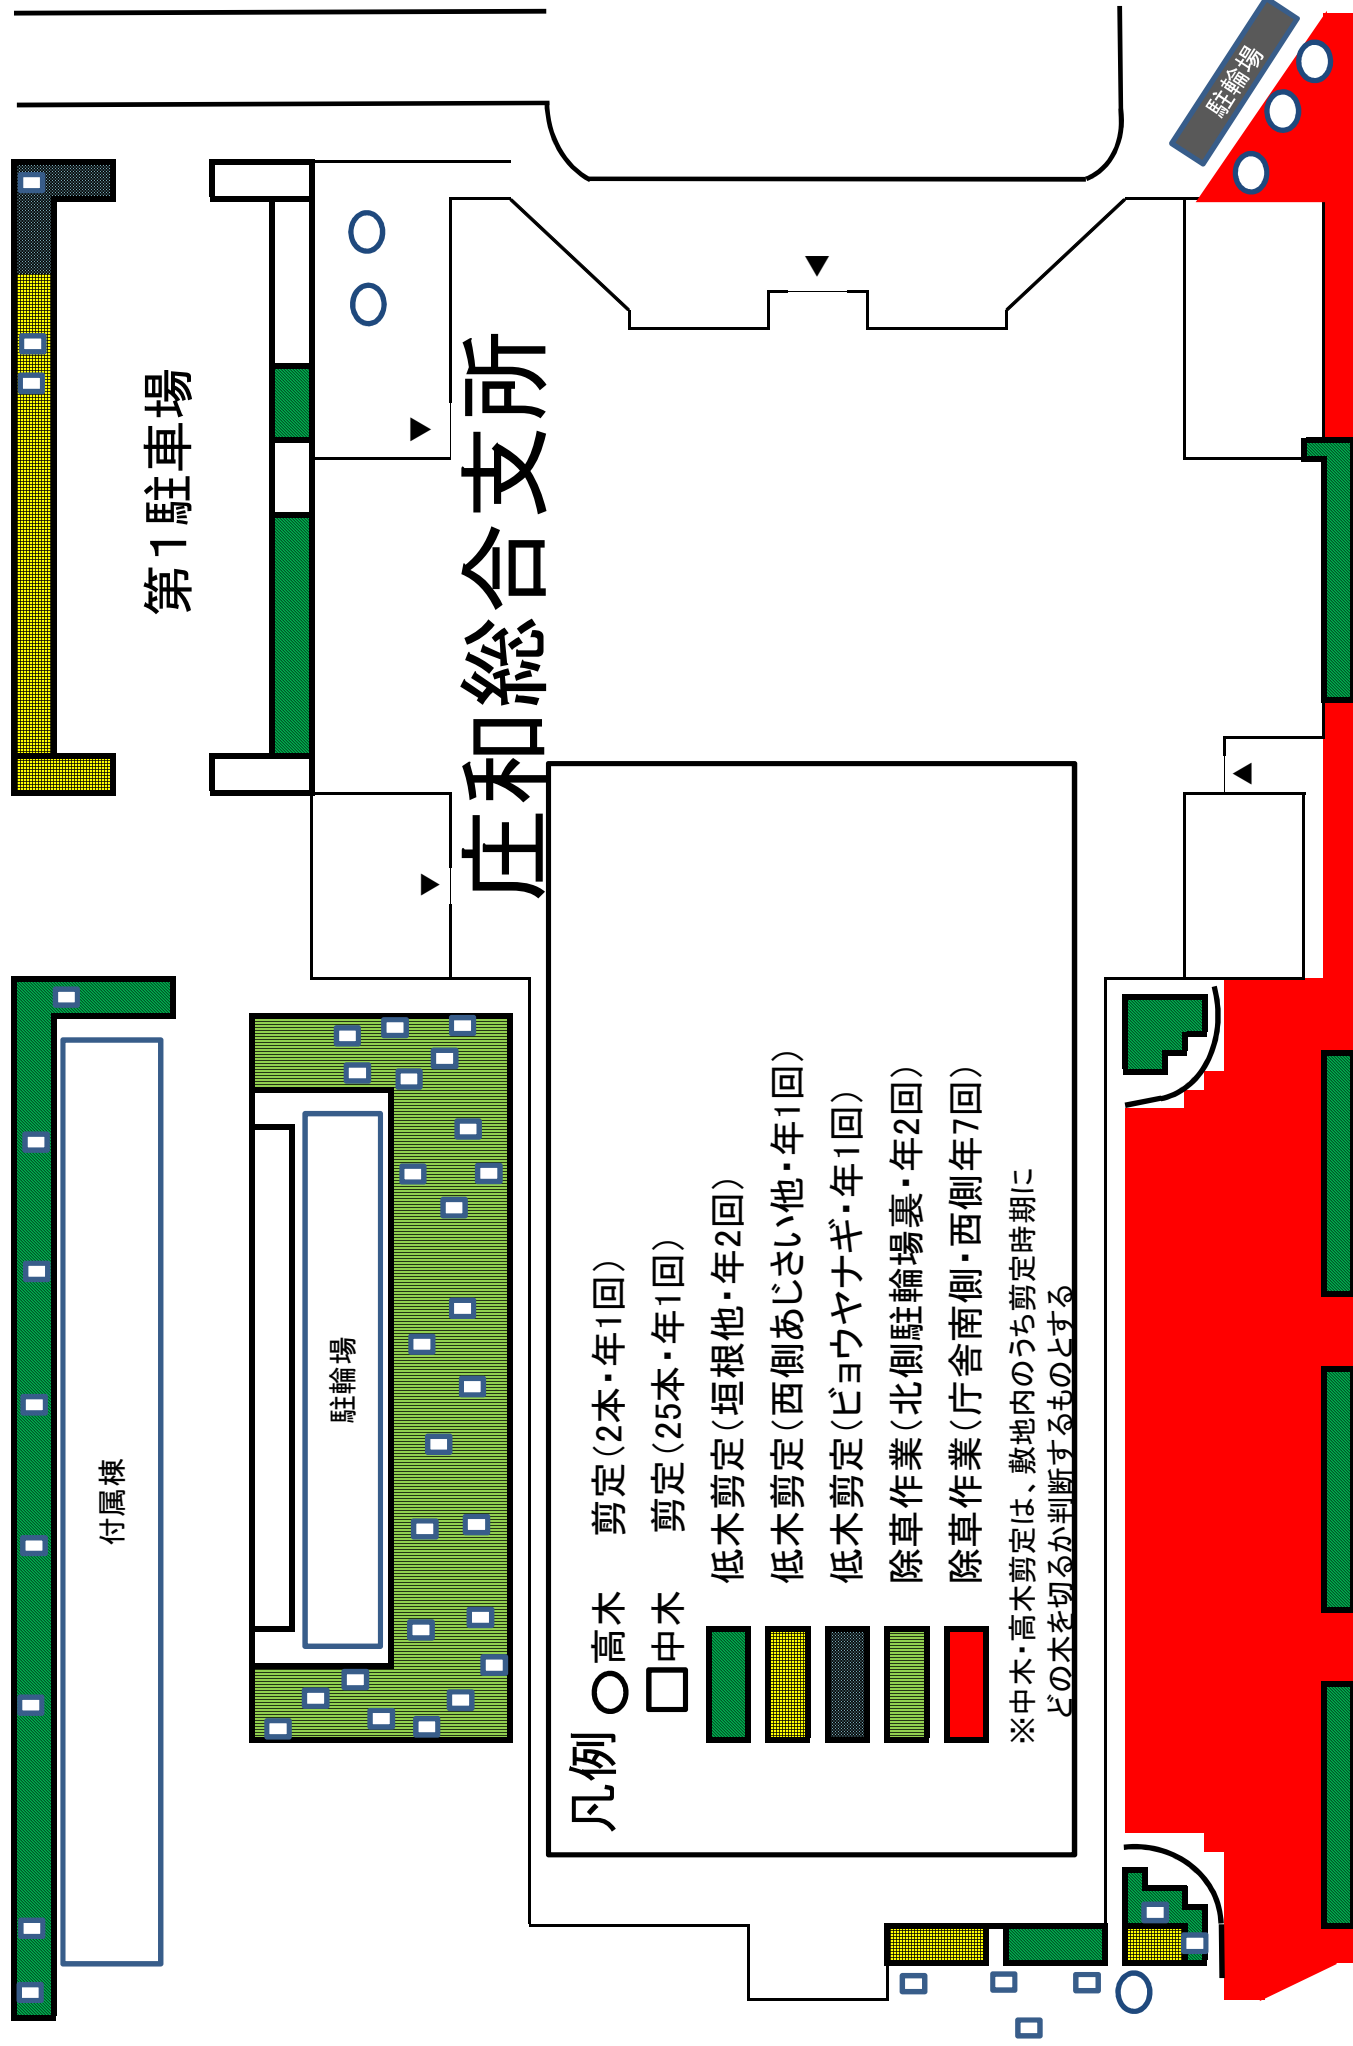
駐輪場

第1駐車場

庄和総合支所

付属棟

駐輪場

凡例
○高木　剪定(2本・年1回)
□中木　剪定(25本・年1回)
低木剪定(垣根他・年2回)
低木剪定(西側あじさい他・年1回)
低木剪定(ビョウヤナギ・年1回)
除草作業(北側駐輪場裏・年2回)
除草作業(庁舎南側・西側年7回)
※中木・高木剪定は、敷地内のうち剪定時期に
どの木を切るか判断するものとする